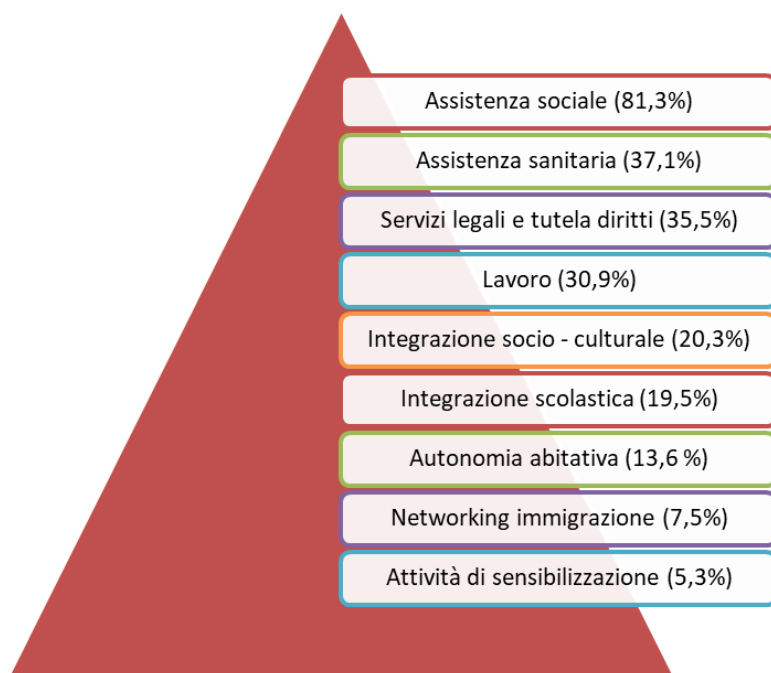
Assistenza sociale (81,3%)

Assistenza sanitaria (37,1%)

Servizi legali e tutela diritti (35,5%)

Lavoro (30,9%)

Integrazione socio - culturale (20,3%)

Integrazione scolastica (19,5%)

Autonomia abitativa (13,6 %)

Networking immigrazione (7,5%)

Attività di sensibilizzazione (5,3%)